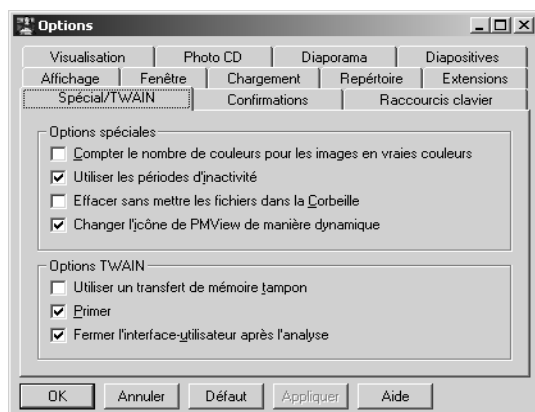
Options

Visualisation | Photo CD | Diaporama | Diapositives
Affichage | Fenêtre | Chargement | Repértoire | Extensions
Spécial/TWAIN | Confirmations | Raccourcis clavier

Options spéciales
Compter le nombre de couleurs pour les images en vraies couleurs
Utiliser les périodes d'inactivité
Effacer sans mettre les fichiers dans la Corbeille
Changer l'icône de PMView de manière dynamique

Options TWAIN
Utiliser un transfert de mémoire tampon
Primer
Fermer l'interface-utilisateur après l'analyse

OK | Annuler | Défaut | Appliquer | Aide